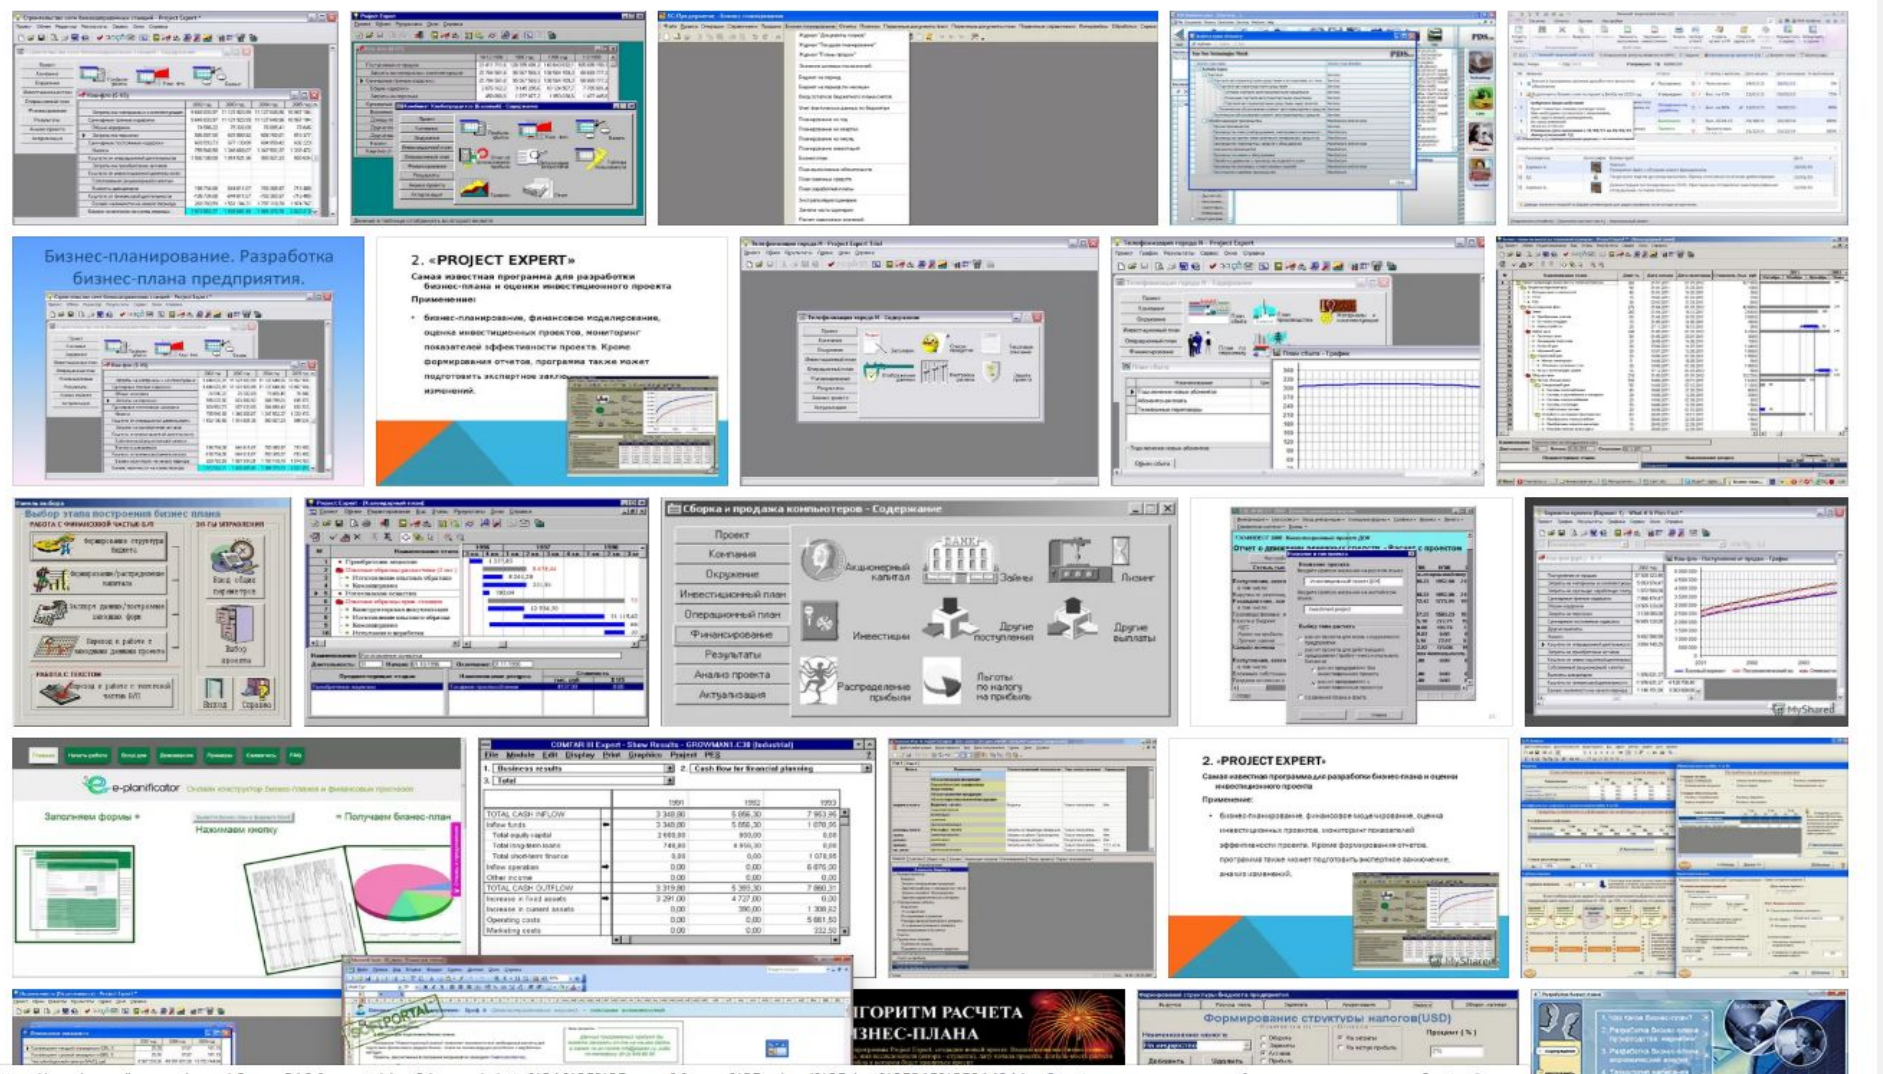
Бизнес-планирование. Разработка бизнес-плана предприятия.

2. «PROJECT EXPERT»
Самая известная программа для разработки бизнес-плана и оценки инвестиционного проекта
Применение:
• бизнес-планирование, финансовое моделирование, оценка инвестиционных проектов, мониторинг показателей эффективности проекта. Кроме формирования отчетов, программа также может подготовить экспертное закл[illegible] изменений.

Сборка и продажа компьютеров - Содержание
Проект
Компания
Окружение
Инвестиционный план
Операционный план
Финансирование
Результаты
Анализ проекта
Актуализация
Акционерный капитал
Займы
Лизинг
Инвестиции
Другие поступления
Другие выплаты
Распределение прибыли
Льготы по налогу на прибыль

Выбор этапа построения бизнес плана

e-planificator
Заполняем формы
Нажимаем кнопку
Получаем бизнес-план

COMFAR III Expert - Show Results - GROWMAN1.C3B (Industrial)
File Module Edit Display Print Graphics Project PES
1. Business results
2. Cash flow for financial planning
3. Total

| | 1991 | 1992 | 1993 |
|---|---|---|---|
| TOTAL CASH INFLOW | 3 348,80 | 5 056,30 | 7 953,95 |
| Inflow funds | 3 348,80 | 5 056,30 | 1 078,05 |
| Total equity capital | 2 600,00 | 900,00 | 0,00 |
| Total long-term loans | 748,80 | 4 156,30 | 0,00 |
| Total short-term finance | 0,00 | 0,00 | 1 078,05 |
| Inflow operation | 0,00 | 0,00 | 6 876,00 |
| Other income | 0,00 | 0,00 | 0,00 |
| TOTAL CASH OUTFLOW | 3 319,80 | 5 393,30 | 7 860,31 |
| Increase in fixed assets | 3 291,00 | 4 727,00 | 0,00 |
| Increase in current assets | 0,00 | 386,00 | 1 308,22 |
| Operating costs | 0,00 | 0,00 | 5 661,50 |
| Marketing costs | 0,00 | 0,00 | 232,50 |

2. «PROJECT EXPERT»
Самая известная программа для разработки бизнес-плана и оценки инвестиционного проекта
Применение:
• бизнес-планирование, финансовое моделирование, оценка инвестиционных проектов, мониторинг показателей эффективности проекта. Кроме формирования отчетов, программа также может подготовить экспертное заключение, анализ изменений.

MyShared

ГОРИТМ РАСЧЕТА ИЗНЕС-ПЛАНА

Формирование структуры налогов(USD)